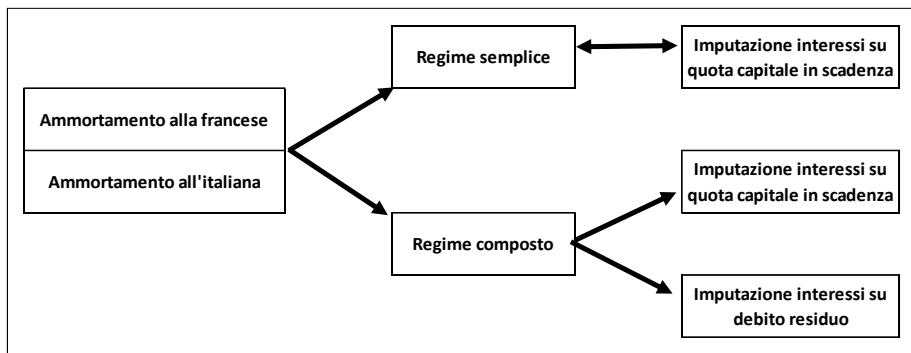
Ammortamento alla francese

Ammortamento all'italiana

Regime semplice

Imputazione interessi su quota capitale in scadenza

Regime composto

Imputazione interessi su quota capitale in scadenza

Imputazione interessi su debito residuo